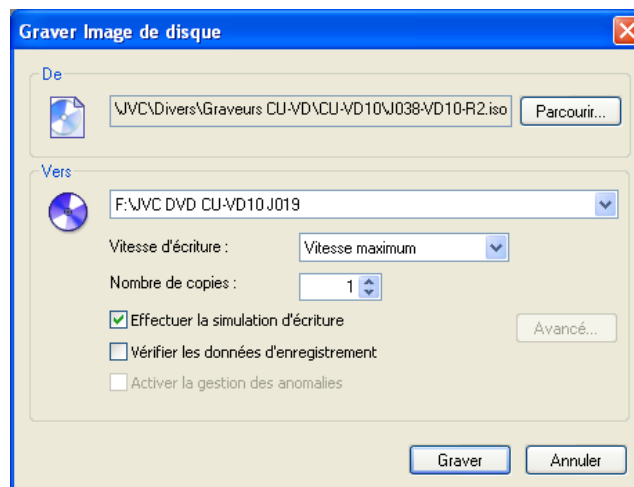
Graver Image de disque

De

\JVC\Divers\Graveurs CU-VD\CU-VD10\J038-VD10-R2.iso

Parcourir...

Vers

F:\JVC DVD CU-VD10 J019

Vitesse d'écriture :

Vitesse maximum

Nombre de copies :

1

Effectuer la simulation d'écriture

Avancé...

Vérifier les données d'enregistrement

Activer la gestion des anomalies

Graver

Annuler